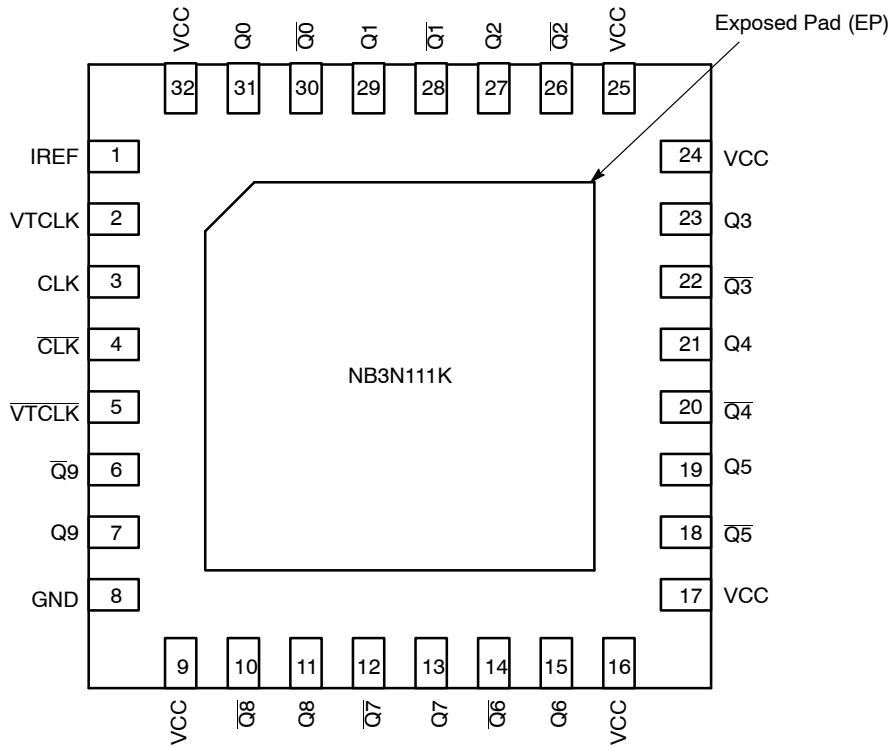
VCC Q0 $\overline{Q0}$ Q1 $\overline{Q1}$ Q2 $\overline{Q2}$ VCC

Exposed Pad (EP)

32 31 30 29 28 27 26 25

IREF 1
VTCLK 2
CLK 3
$\overline{CLK}$ 4
$\overline{VTCLK}$ 5
$\overline{Q9}$ 6
Q9 7
GND 8

NB3N111K

24 VCC
23 Q3
22 $\overline{Q3}$
21 Q4
20 $\overline{Q4}$
19 Q5
18 $\overline{Q5}$
17 VCC

9 10 11 12 13 14 15 16

VCC $\overline{Q8}$ Q8 $\overline{Q7}$ Q7 $\overline{Q6}$ Q6 VCC